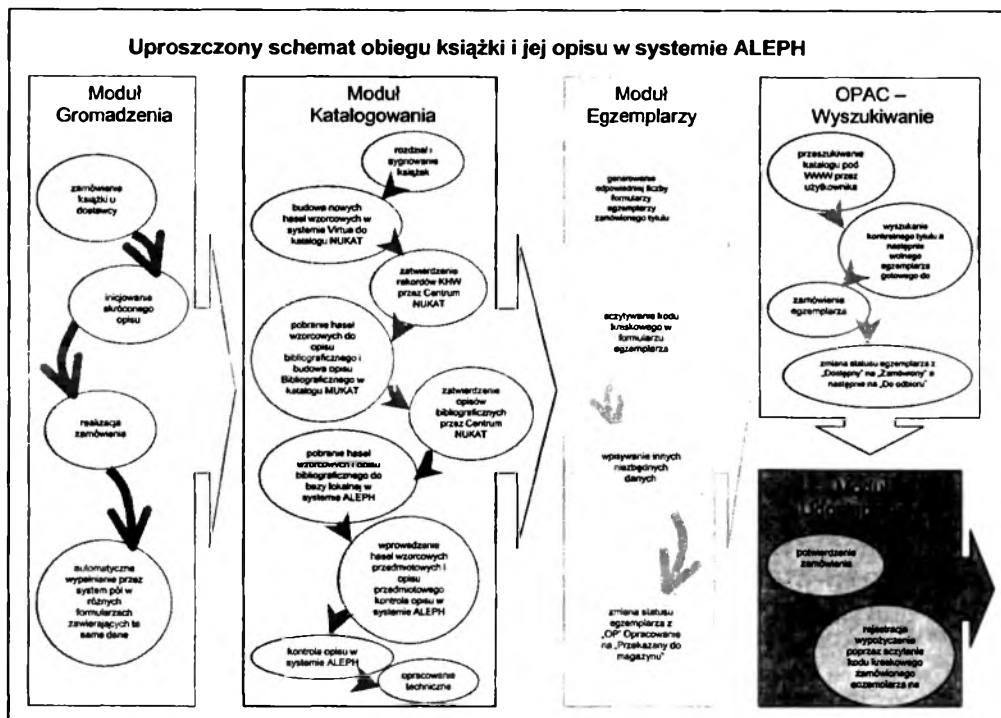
Uproszczony schemat obiegu książki i jej opisu w systemie ALEPH

Moduł Gromadzenia

zamówienie książki u dostawcy

inicjowanie skróconego opisu

realizacja zamówienia

automatyczne wypełnianie przez system pól w różnych formularzach zawierających te same dane

Moduł Katalogowania

rozdział i sygnowanie książek

budowa nowych haseł wzorcowych w systemie Virtua do katalogu NUKAT

zatwierdzenie rekordów KHW przez Centrum NUKAT

pobranie haseł wzorcowych do opisu bibliograficznego i budowa opisu Bibliograficznego w katalogu NUKAT

zatwierdzenie opisów bibliograficznych przez Centrum NUKAT

pobranie haseł wzorcowych i opisu bibliograficznego do bazy lokalnej w systemie ALEPH

wprowadzenie haseł wzorcowych przedmiotowych i opisu przedmiotowego kontrola opisu w systemie ALEPH

kontrola opisu w systemie ALEPH

opracowanie techniczne

Moduł Egzemplarzy

generowanie odpowiedniej liczby formularzy egzemplarzy zamówionego tytułu

sczytywanie kodu kreskowego w formularzu egzemplarza

wpisywanie innych niezbędnych danych

zmiana statusu egzemplarza z „OP" Opracowanie na „Przekazany do magazynu"

OPAC – Wyszukiwanie

przeszukiwanie katalogu pod WWW przez użytkownika

wyszukanie konkretnego tytułu a następnie wolnego egzemplarza gotowego do

zamówienie egzemplarza

zmiana statusu egzemplarza z „Dostępny" na „Zamówiony" a następnie na „Do odbioru"

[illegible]

potwierdzenie zamówienia

rejestracja wypożyczenia poprzez sczytanie kodu kreskowego zamówionego egzemplarza na